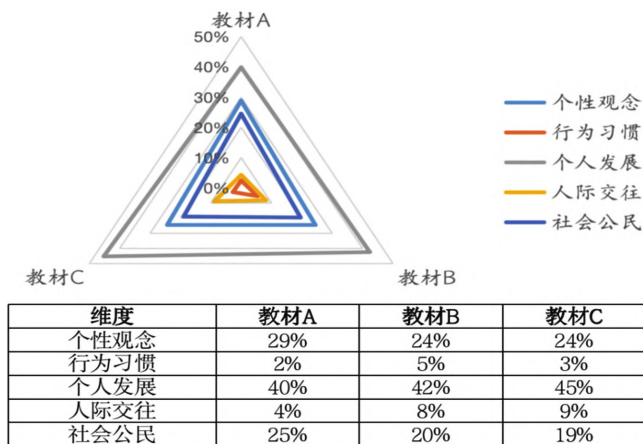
教材A

50%
40%
30%
20%
10%
0%

教材C
教材B

个性观念
行为习惯
个人发展
人际交往
社会公民

| 维度 | 教材A | 教材B | 教材C |
|---|---|---|---|
| 个性观念 | 29% | 24% | 24% |
| 行为习惯 | 2% | 5% | 3% |
| 个人发展 | 40% | 42% | 45% |
| 人际交往 | 4% | 8% | 9% |
| 社会公民 | 25% | 20% | 19% |